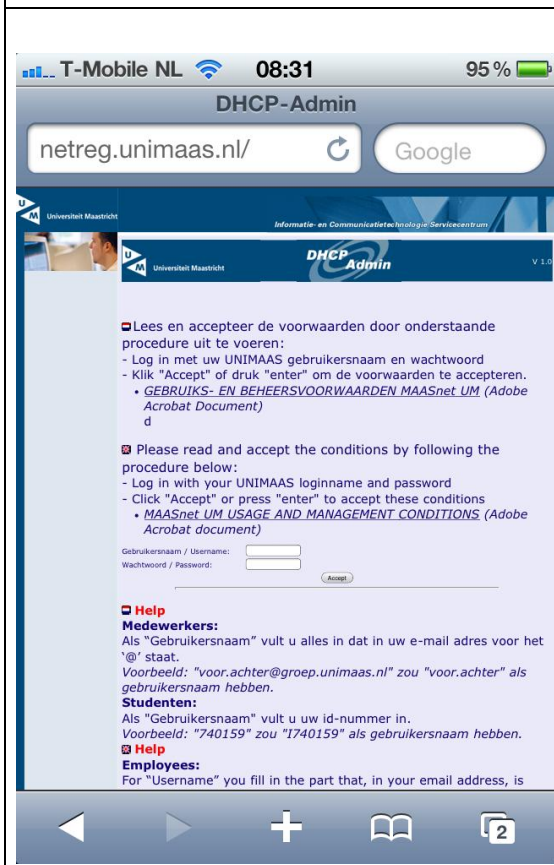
T-Mobile NL 08:31 95 %

DHCP-Admin

netreg.unimaas.nl/

Google

UM Universiteit Maastricht

Informatie- en Communicatietechnologie Servicecentrum

UM Universiteit Maastricht

DHCP Admin

V 1.0

Lees en accepteer de voorwaarden door onderstaande procedure uit te voeren:
- Log in met uw UNIMAAS gebruikersnaam en wachtwoord
- Klik "Accept" of druk "enter" om de voorwaarden te accepteren.
• GEBRUIKS- EN BEHEERSVOORWAARDEN MAASnet UM (Adobe Acrobat Document)
d

Please read and accept the conditions by following the procedure below:
- Log in with your UNIMAAS loginname and password
- Click "Accept" or press "enter" to accept these conditions
• MAASnet UM USAGE AND MANAGEMENT CONDITIONS (Adobe Acrobat document)

Gebruikersnaam / Username:
Wachtwoord / Password:

Accept

Help
Medewerkers:
Als "Gebruikersnaam" vult u alles in dat in uw e-mail adres voor het '@' staat.
Voorbeeld: "voor.achter@groep.unimaas.nl" zou "voor.achter" als gebruikersnaam hebben.
Studenten:
Als "Gebruikersnaam" vult u uw id-nummer in.
Voorbeeld: "740159" zou "I740159" als gebruikersnaam hebben.
Help
Employees:
For "Username" you fill in the part that, in your email address, is

2